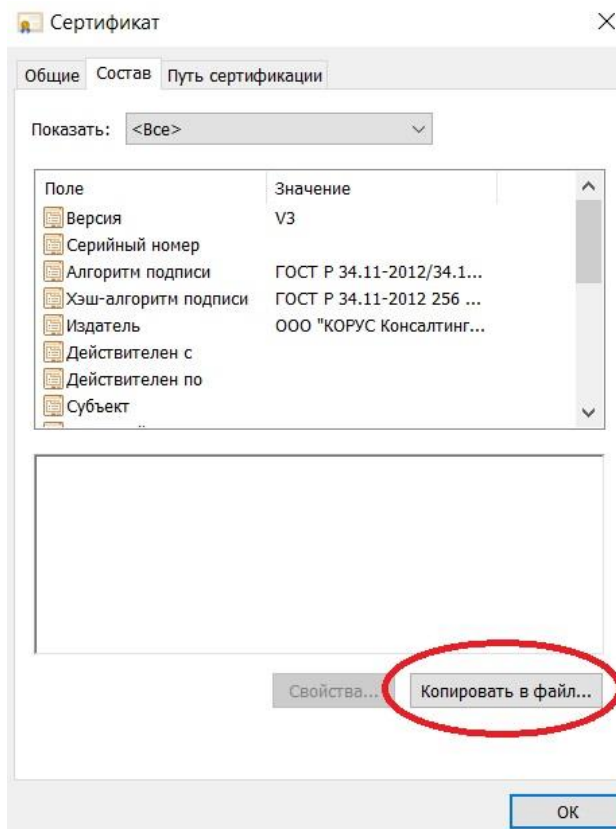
Сертификат

Общие | Состав | Путь сертификации

Показать: <Все>

| Поле | Значение |
|---|---|
| Версия | V3 |
| Серийный номер | |
| Алгоритм подписи | ГОСТ Р 34.11-2012/34.1... |
| Хэш-алгоритм подписи | ГОСТ Р 34.11-2012 256 ... |
| Издатель | ООО "КОРУС Консалтинг... |
| Действителен с | |
| Действителен по | |
| Субъект | |

Свойства... | Копировать в файл...

OK